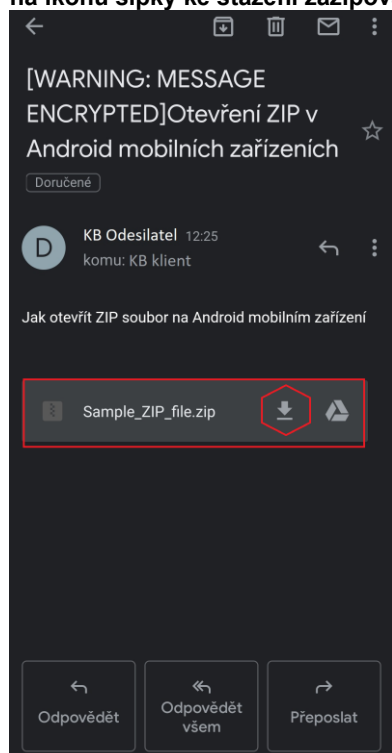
na ikonu šipky ke stažení zazipov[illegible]

[WARNING: MESSAGE ENCRYPTED]Otevření ZIP v Android mobilních zařízeních

Doručené

D

KB Odesilatel 12:25
komu: KB klient

Jak otevřít ZIP soubor na Android mobilním zařízení

Sample_ZIP_file.zip

Odpovědět

Odpovědět všem

Přeposlat